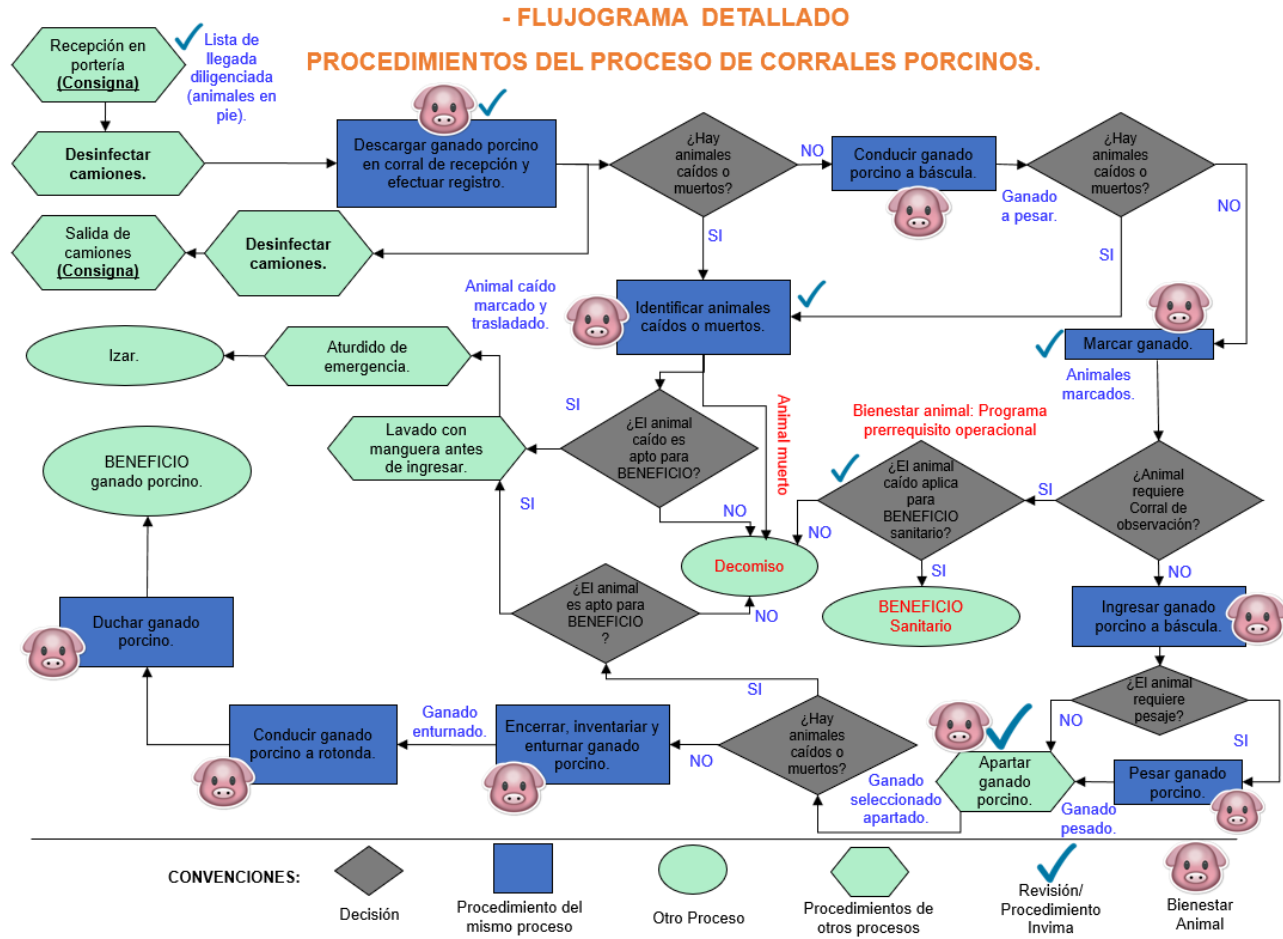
- FLUJOGRAMA DETALLADO

PROCEDIMIENTOS DEL PROCESO DE CORRALES PORCINOS.

Recepción en portería (Consigna)

Lista de llegada diligenciada (animales en pie).

Desinfectar camiones.

Descargar ganado porcino en corral de recepción y efectuar registro.

¿Hay animales caídos o muertos?

NO

Conducir ganado porcino a báscula.

Ganado a pesar.

¿Hay animales caídos o muertos?

NO

SI

SI

Salida de camiones (Consigna)

Desinfectar camiones.

Animal caído marcado y trasladado.

Identificar animales caídos o muertos.

Marcar ganado.

Animales marcados.

Izar.

Aturdido de emergencia.

SI

Lavado con manguera antes de ingresar.

¿El animal caído es apto para BENEFICIO?

Animal muerto

Bienestar animal: Programa prerrequisito operacional

¿El animal caído aplica para BENEFICIO sanitario?

SI

¿Animal requiere Corral de observación?

BENEFICIO ganado porcino.

SI

NO

NO

Decomiso

SI

NO

BENEFICIO Sanitario

¿El animal es apto para BENEFICIO ?

NO

Ingresar ganado porcino a báscula.

Duchar ganado porcino.

SI

¿El animal requiere pesaje?

NO

SI

Conducir ganado porcino a rotonda.

Ganado enturnado.

Encerrar, inventariar y enturnar ganado porcino.

NO

¿Hay animales caídos o muertos?

Ganado seleccionado apartado.

Apartar ganado porcino.

Pesar ganado porcino.

Ganado pesado.

CONVENCIONES:

Decisión

Procedimiento del mismo proceso

Otro Proceso

Procedimientos de otros procesos

Revisión/ Procedimiento Invima

Bienestar Animal